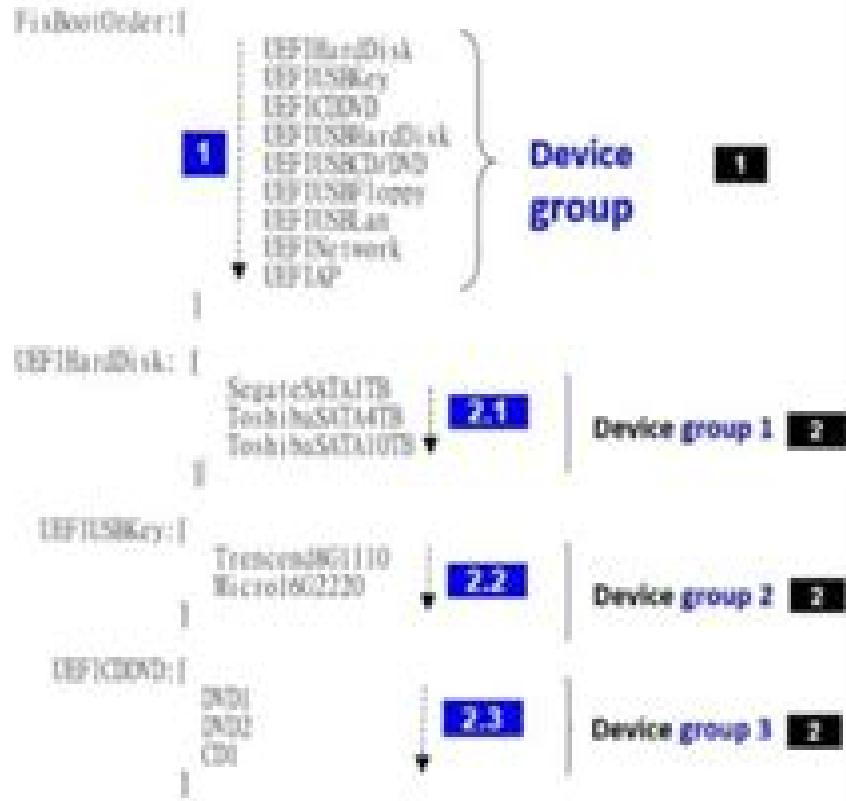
FixBootOrder:[

UEFIHardDisk
UEFIUSBKey
UEFICDDVD
UEFIUSBHardDisk
UEFIUSBCD/DVD
UEFIUSBFloppy
UEFIUSBLan
UEFINetwork
UEFIAP

]

1

Device group

1

UEFIHardDisk: [

SegateSATA1TB
ToshibaSATA4TB
ToshibaSATA10TB

]

2.1

Device group 1

2

UEFIUSBKey:[

Trencend8G1110
Micro16G2220

]

2.2

Device group 2

2

UEFICDDVD:[

DVD1
DVD2
CD1

]

2.3

Device group 3

2